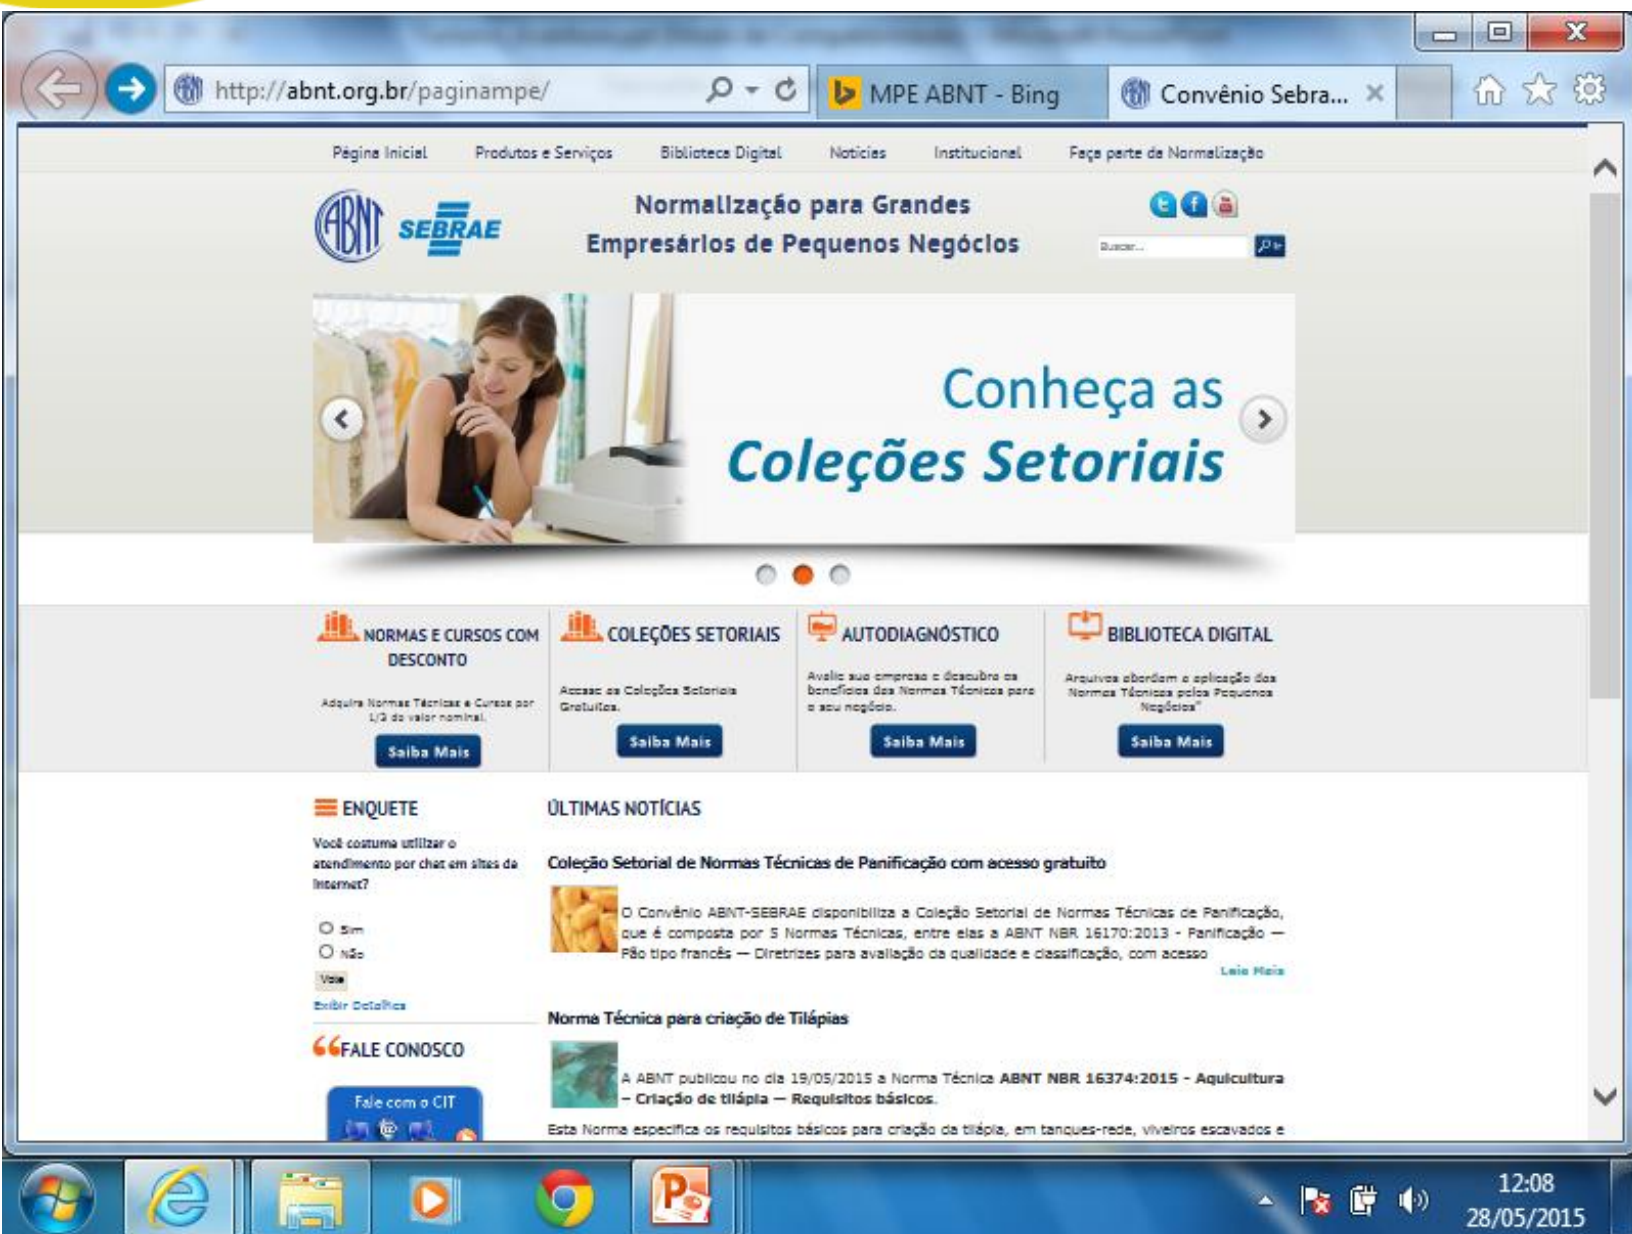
http://abnt.org.br/paginampe/

MPE ABNT - Bing

Convênio Sebra...

Página Inicial | Produtos e Serviços | Biblioteca Digital | Notícias | Institucional | Faça parte da Normalização

ABNT SEBRAE

Normalização para Grandes Empresários de Pequenos Negócios

Buscar...

Conheça as Coleções Setoriais

NORMAS E CURSOS COM DESCONTO

Adquira Normas Técnicas e Cursos por 1/3 do valor nominal.

Saiba Mais

COLEÇÕES SETORIAIS

Acesse as Coleções Setoriais Gratuitas.

Saiba Mais

AUTODIAGNÓSTICO

Avalie sua empresa e descubra os benefícios das Normas Técnicas para o seu negócio.

Saiba Mais

BIBLIOTECA DIGITAL

Arquivos abordam a aplicação das Normas Técnicas pelos Pequenos Negócios"

Saiba Mais

ENQUETE

Você costuma utilizar o atendimento por chat em sites da internet?

Sim
Não

Vote

Exibir Detalhes

FALE CONOSCO

Fale com o CIT

ÚLTIMAS NOTÍCIAS

Coleção Setorial de Normas Técnicas de Panificação com acesso gratuito

O Convênio ABNT-SEBRAE disponibiliza a Coleção Setorial de Normas Técnicas de Panificação, que é composta por 5 Normas Técnicas, entre elas a ABNT NBR 16170:2013 - Panificação — Pão tipo francês — Diretrizes para avaliação da qualidade e classificação, com acesso

Leia Mais

Norma Técnica para criação de Tilápias

A ABNT publicou no dia 19/05/2015 a Norma Técnica ABNT NBR 16374:2015 - Aquicultura – Criação de tilápia — Requisitos básicos.

Esta Norma especifica os requisitos básicos para criação da tilápia, em tanques-rede, viveiros escavados e

12:08
28/05/2015